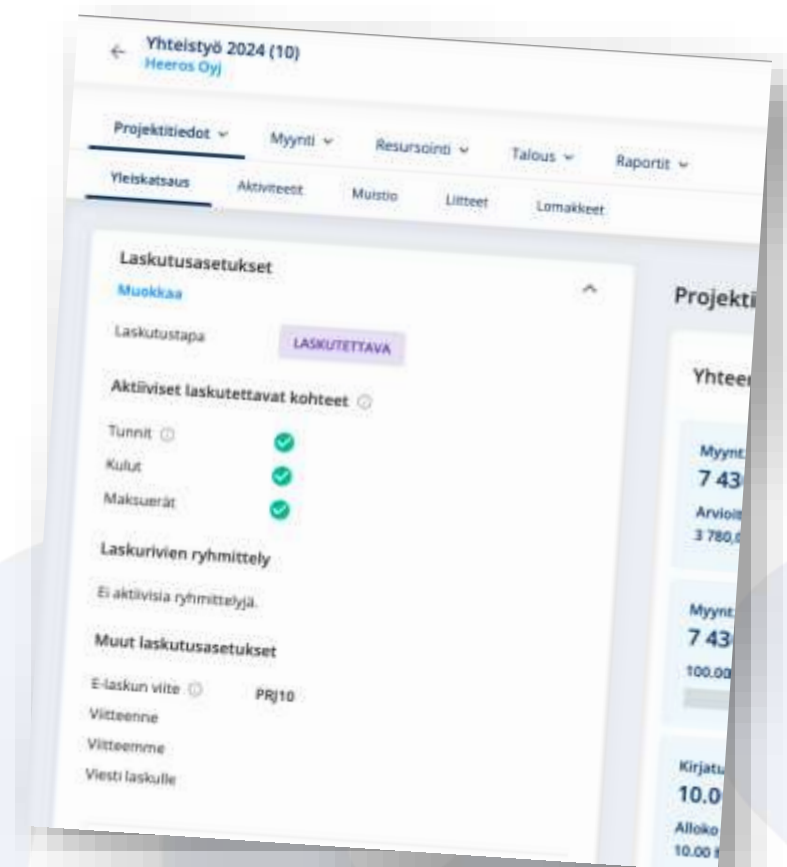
Yhteistyö 2024 (10)
Heeros Oyj

Projektitiedot ⌄ Myynti ⌄ Resursointi ⌄ Talous ⌄ Raportit ⌄

Yleiskatsaus Aktiviteetit Muistio Liitteet Lomakkeet

Laskutusasetukset
Muokkaa

Laskutustapa LASKUTETTAVA

Aktiiviset laskutettavat kohteet

Tunnit
Kulut
Maksuerät

Laskurivien ryhmittely

Ei aktiivisia ryhmittelyjä.

Muut laskutusasetukset

E-laskun viite PRJ10
Viitteenne
Viitteemme
Viesti laskulle

Projekti

Yhtee

Myynt
7 43
Arvioit
3 780,

Myynt
7 43
100,00

Kirjatu
10.0
Alloko
10.00